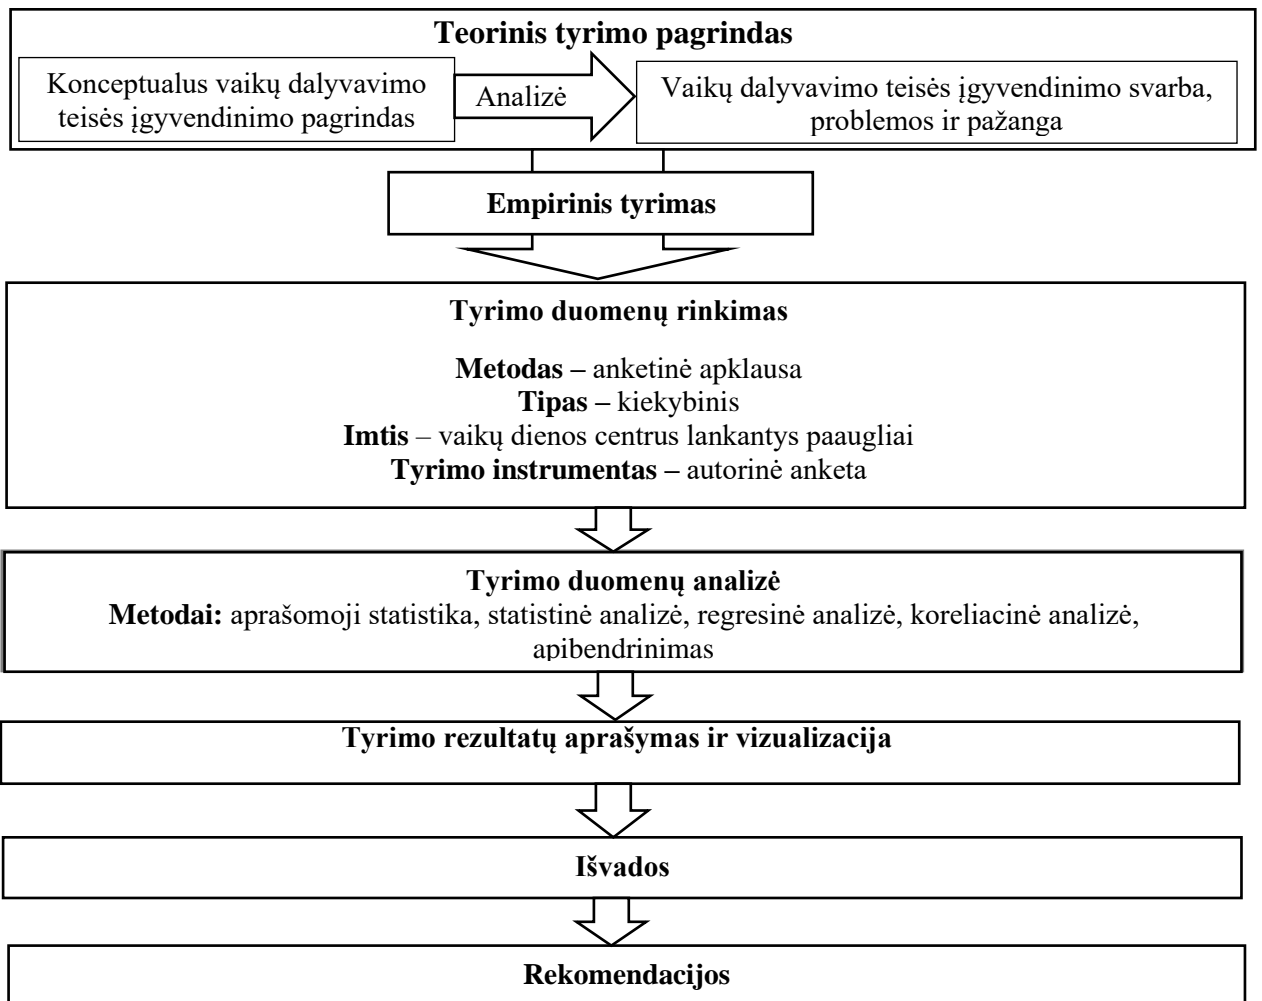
Teorinis tyrimo pagrindas

Konceptualus vaikų dalyvavimo teisės įgyvendinimo pagrindas

Analizė

Vaikų dalyvavimo teisės įgyvendinimo svarba, problemos ir pažanga

Empirinis tyrimas

Tyrimo duomenų rinkimas

Metodas – anketinė apklausa
Tipas – kiekybinis
Imtis – vaikų dienos centrus lankantys paaugliai
Tyrimo instrumentas – autorinė anketa

Tyrimo duomenų analizė
Metodai: aprašomoji statistika, statistinė analizė, regresinė analizė, koreliacinė analizė, apibendrinimas

Tyrimo rezultatų aprašymas ir vizualizacija

Išvados

Rekomendacijos